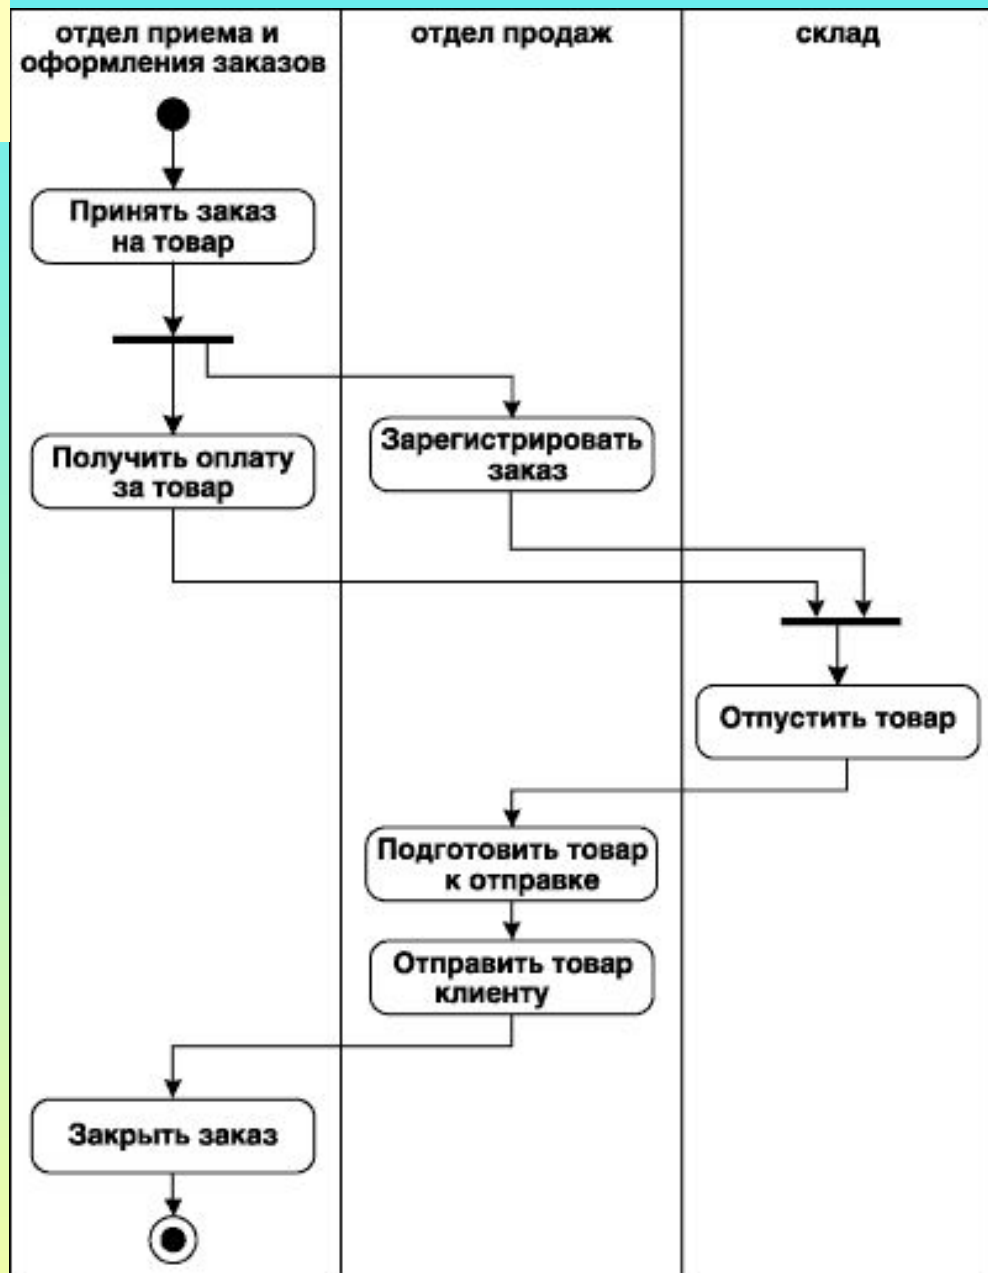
отдел приема и оформления заказов

отдел продаж

склад

Принять заказ на товар

Получить оплату за товар

Зарегистрировать заказ

Отпустить товар

Подготовить товар к отправке

Отправить товар клиенту

Закрыть заказ